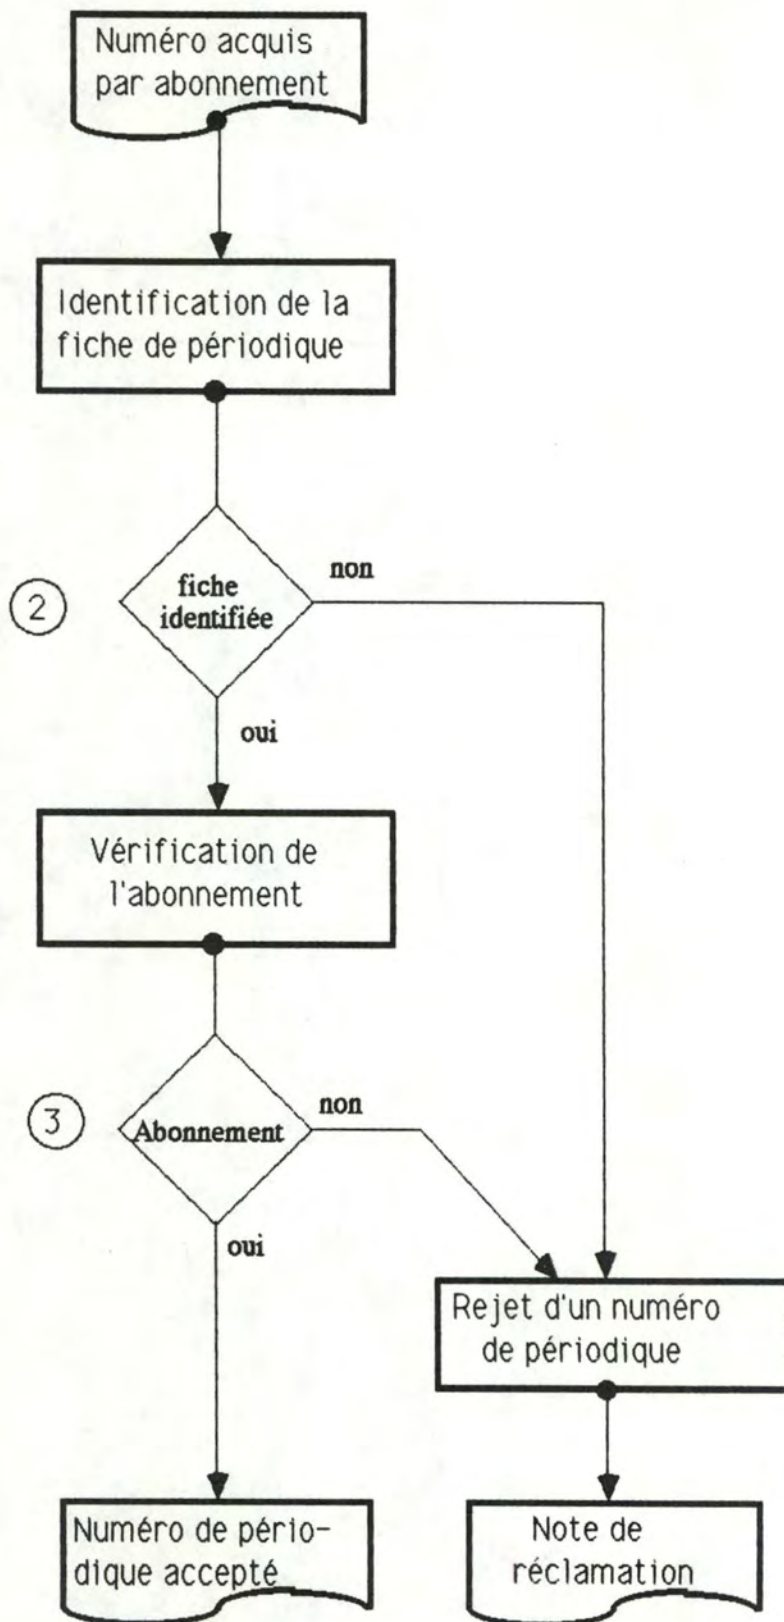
Numéro acquis par abonnement

Identification de la fiche de périodique

2

fiche identifiée

non

oui

Vérification de l'abonnement

3

Abonnement

non

oui

Rejet d'un numéro de périodique

Numéro de périodique accepté

Note de réclamation